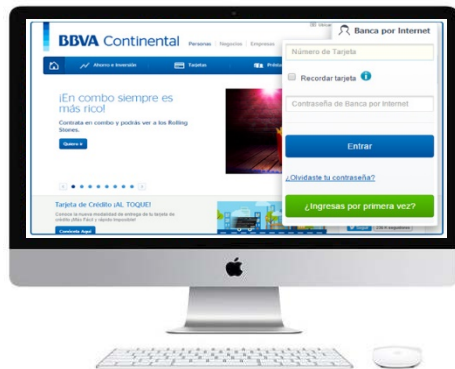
BBVA Continental Personas | Negocios | Empresas

Ahorro e Inversión Tarjetas Prés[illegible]

¡En combo siempre es más rico!

Contrata en combo y podrás ver a los Rolling Stones.

Quiero ir

Tarjeta de Crédito ¡AL TOQUE!

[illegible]

Contratar Aquí

Banca por Internet

Número de Tarjeta

Recordar tarjeta

Contraseña de Banca por Internet

Entrar

¿Olvidaste tu contraseña?

¿Ingresas por primera vez?